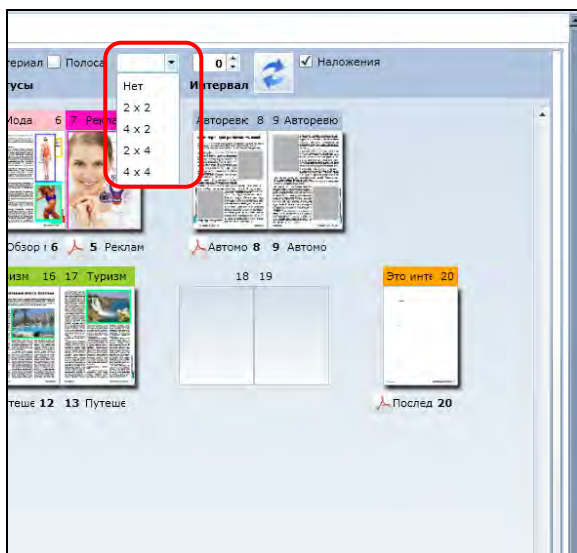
тервал Полоса 0 Наложения
тусы Интервал
Нет
2 x 2
4 x 2
2 x 4
4 x 4
Мода 6 7 Рекла
Авторевк 8 9 Авторевю
Обзор г 6 5 Реклам
Автомо 8 9 Автомо
изм 16 17 Туризм
18 19
Это инте 20
утеше 12 13 Путеше
Послед 20